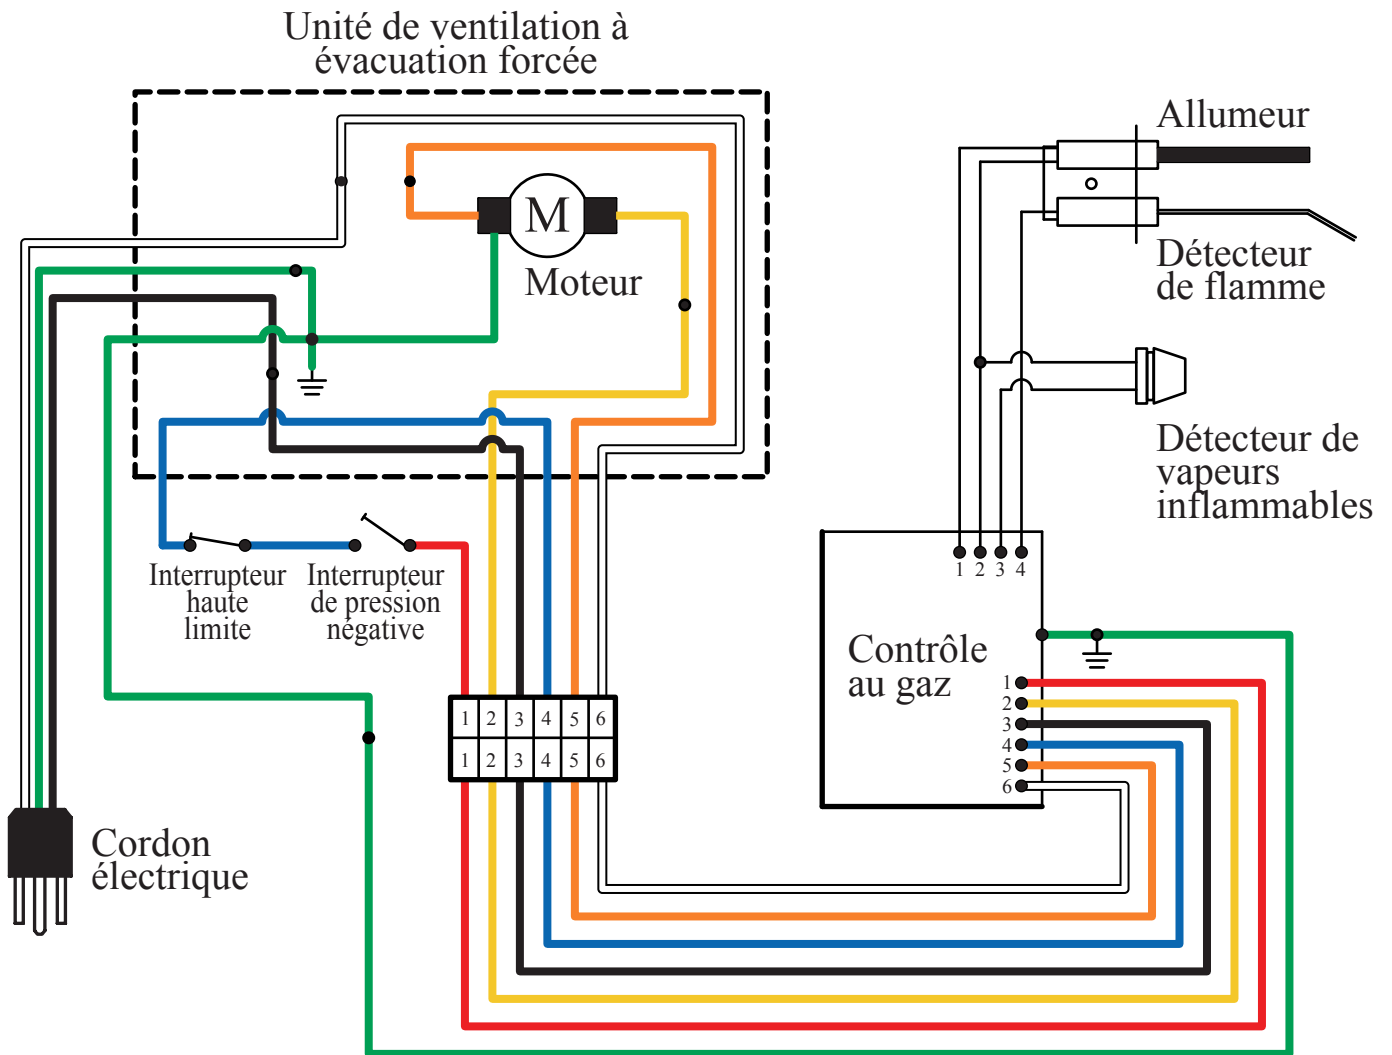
Unité de ventilation à évacuation forcée

M

Moteur

Allumeur

Détecteur de flamme

Détecteur de vapeurs inflammables

Interrupteur haute limite

Interrupteur de pression négative

| 1 | 2 | 3 | 4 | 5 | 6 |
|---|---|---|---|---|---|
| 1 | 2 | 3 | 4 | 5 | 6 |

1 2 3 4

Contrôle au gaz

1
2
3
4
5
6

Cordon électrique